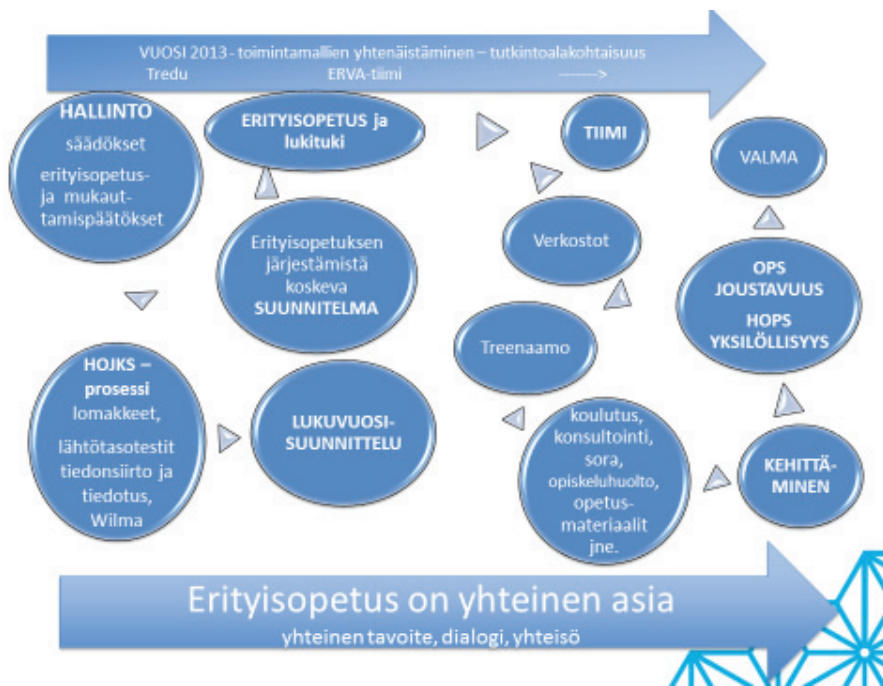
VUOSI 2013 - toimintamallien yhtenäistäminen – tutkintoalakohtaisuus
Tredu ERVA-tiimi -------->

HALLINTO
säädökset
erityisopetus- ja mukauttamispäätökset

ERITYISOPETUS ja lukituki

TIIMI

VALMA

Erityisopetuksen järjestämistä koskeva SUUNNITELMA

Verkostot

OPS JOUSTAVUUS
HOPS YKSILÖLLISYYS

Treenaamo

HOJKS – prosessi
lomakkeet,
lähtötasotestit
tiedonsiirto ja tiedotus,
Wilma

LUKUVUOSI-SUUNNITTELU

koulutus, konsultointi, sora, opiskeluhuolto, opetus-materiaalit jne.

KEHITTÄMINEN

Erityisopetus on yhteinen asia
yhteinen tavoite, dialogi, yhteisö